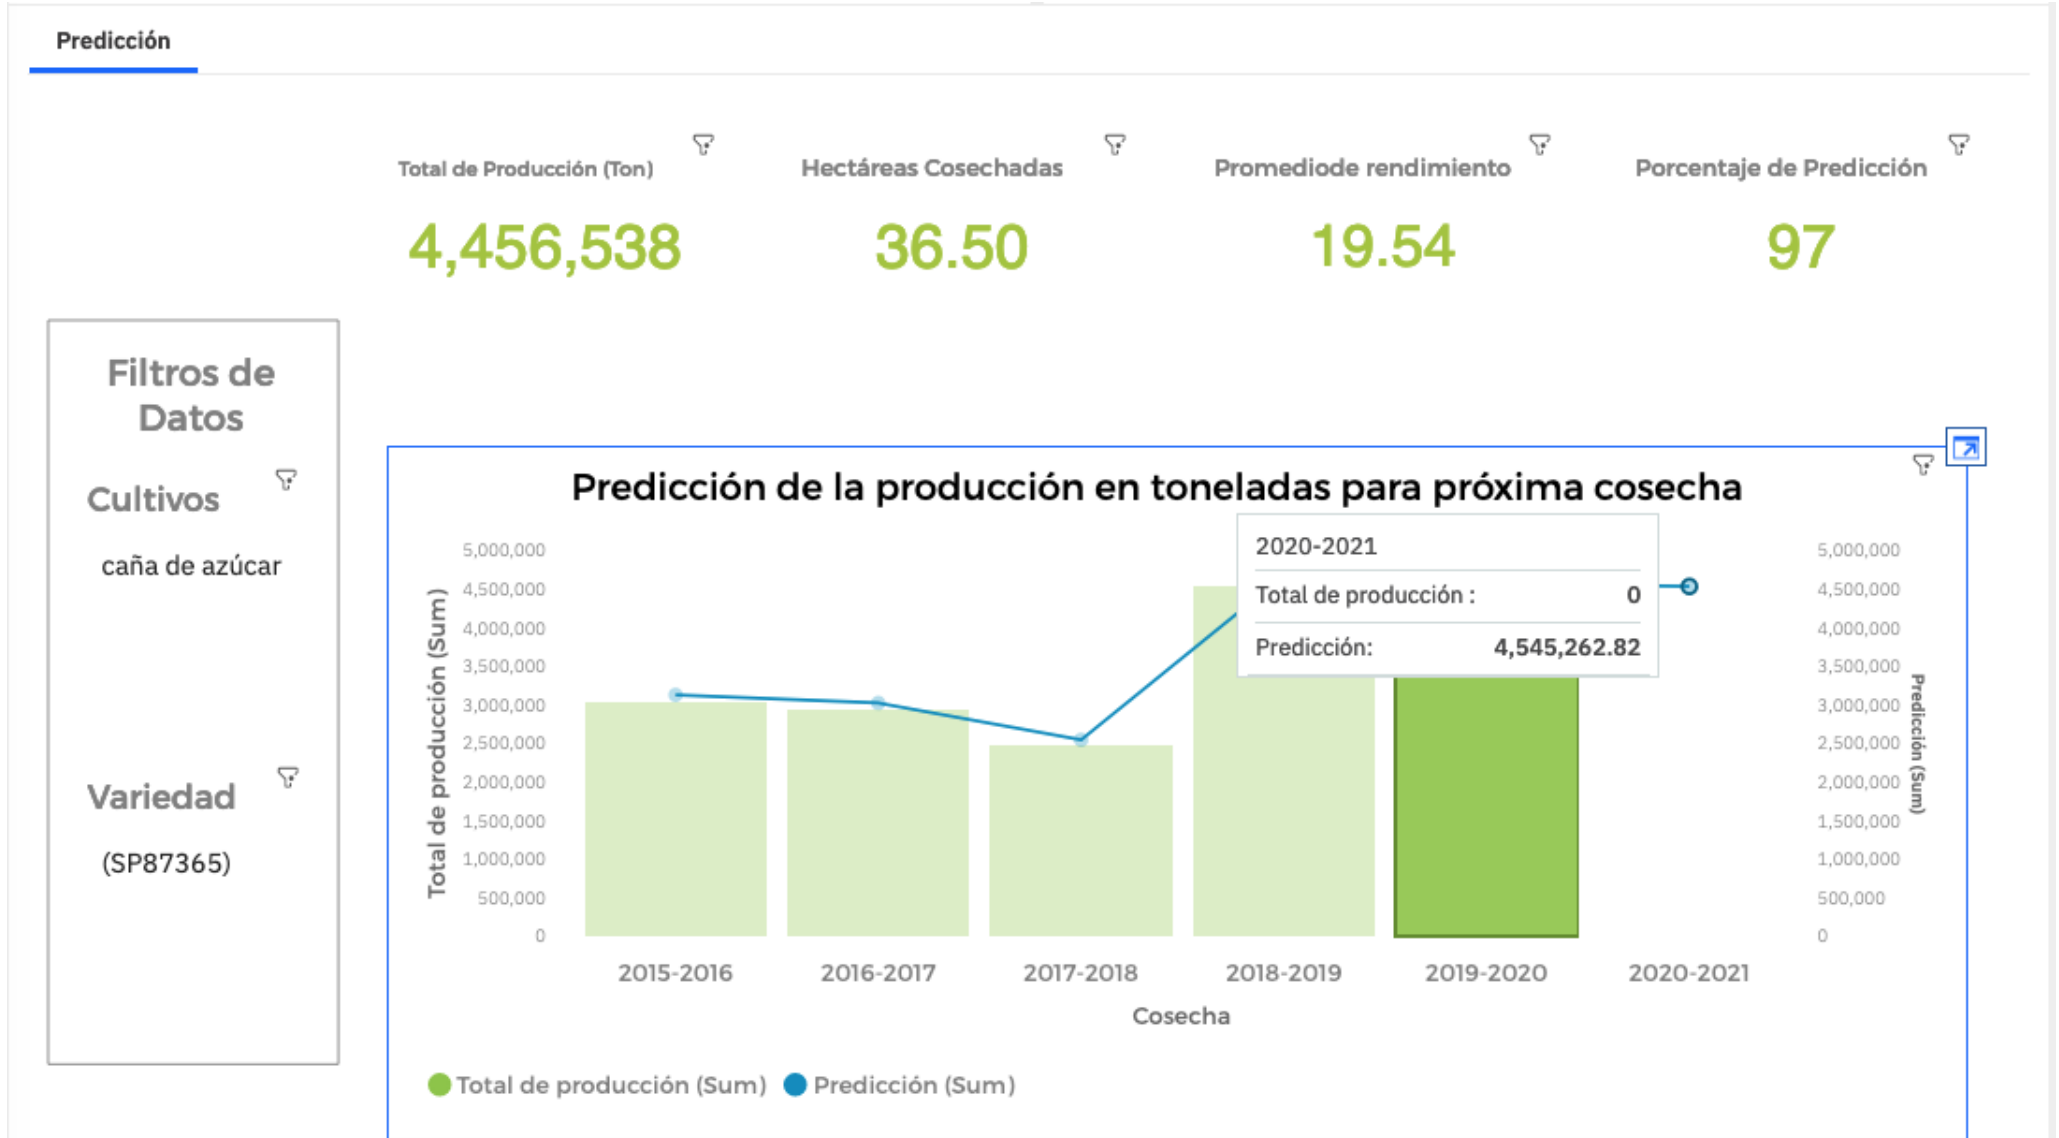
Predicción

Total de Producción (Ton)
4,456,538

Hectáreas Cosechadas
36.50

Promediode rendimiento
19.54

Porcentaje de Predicción
97

Filtros de Datos

Cultivos
caña de azúcar

Variedad
(SP87365)

Predicción de la producción en toneladas para próxima cosecha

2020-2021
Total de producción : 0
Predicción: 4,545,262.82

Total de producción (Sum)
5,000,000
4,500,000
4,000,000
3,500,000
3,000,000
2,500,000
2,000,000
1,500,000
1,000,000
500,000
0

Predicción (Sum)
5,000,000
4,500,000
4,000,000
3,500,000
3,000,000
2,500,000
2,000,000
1,500,000
1,000,000
500,000
0

2015-2016
2016-2017
2017-2018
2018-2019
2019-2020
2020-2021

Cosecha

Total de producción (Sum)
Predicción (Sum)